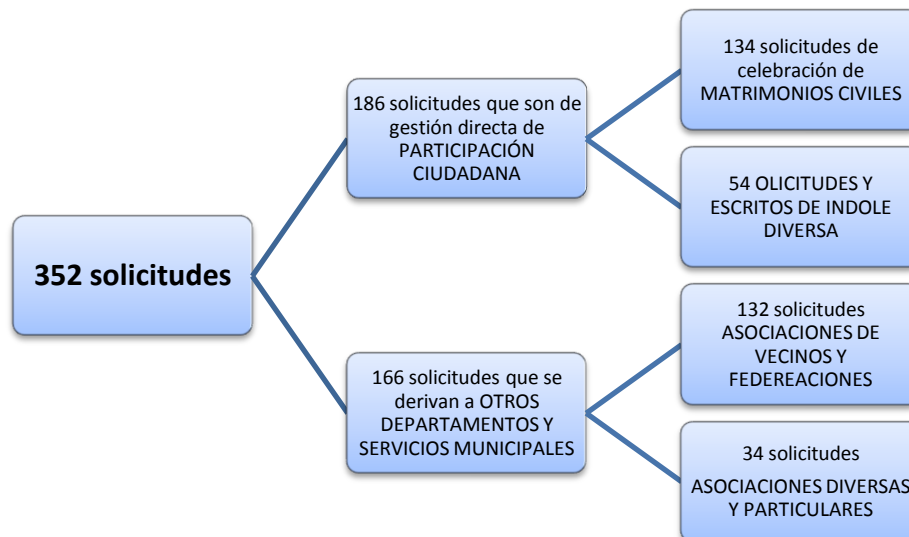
352 solicitudes

186 solicitudes que son de gestión directa de PARTICIPACIÓN CIUDADANA

134 solicitudes de celebración de MATRIMONIOS CIVILES

54 OLICITUDES Y ESCRITOS DE INDOLE DIVERSA

166 solicitudes que se derivan a OTROS DEPARTAMENTOS Y SERVICIOS MUNICIPALES

132 solicitudes ASOCIACIONES DE VECINOS Y FEDEREACIONES

34 solicitudes

ASOCIACIONES DIVERSAS Y PARTICULARES